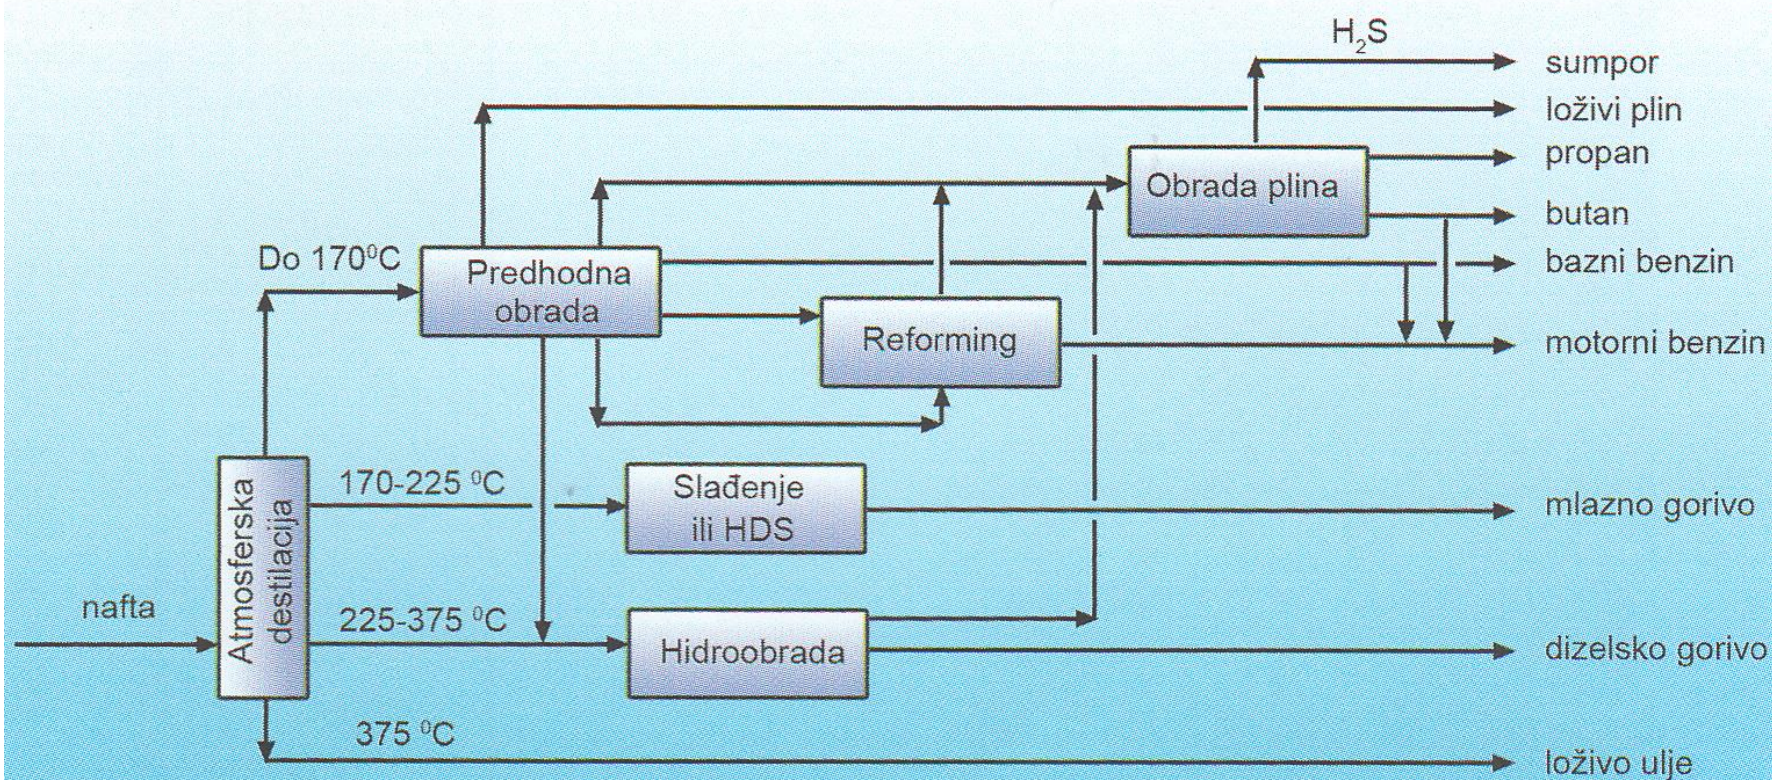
$H_2S$

sumpor
loživi plin
propan
Obrada plina
butan
Do 170$^0$C
Predhodna obrada
bazni benzin
Reforming
motorni benzin
Atmosferska destilacija
170-225 $^0$C
Slađenje ili HDS
mlazno gorivo
nafta
225-375 $^0$C
Hidroobrada
dizelsko gorivo
375 $^0$C
loživo ulje